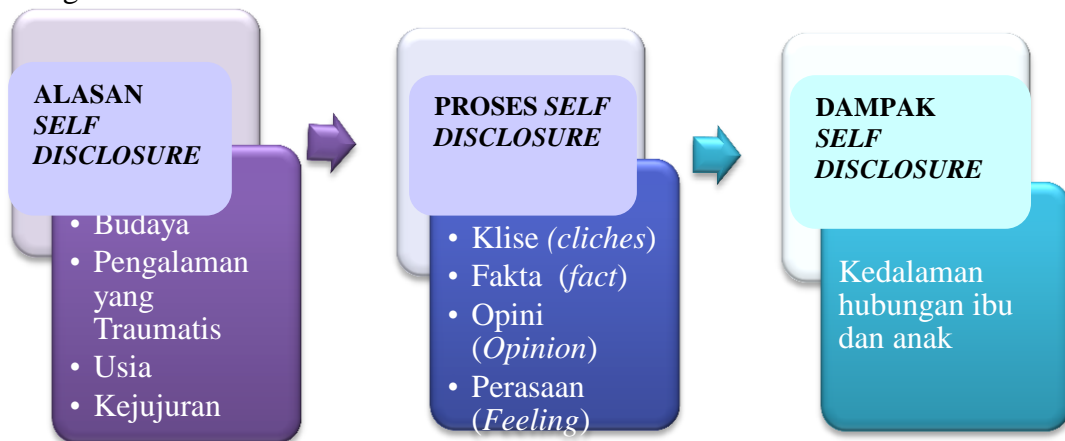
ALASAN *SELF DISCLOSURE*

• Budaya
• Pengalaman yang Traumatis
• Usia
• Kejujuran

PROSES *SELF DISCLOSURE*

• Klise *(cliches)*
• Fakta (*fact*)
• Opini (*Opinion*)
• Perasaan (*Feeling*)

DAMPAK *SELF DISCLOSURE*

Kedalaman hubungan ibu dan anak